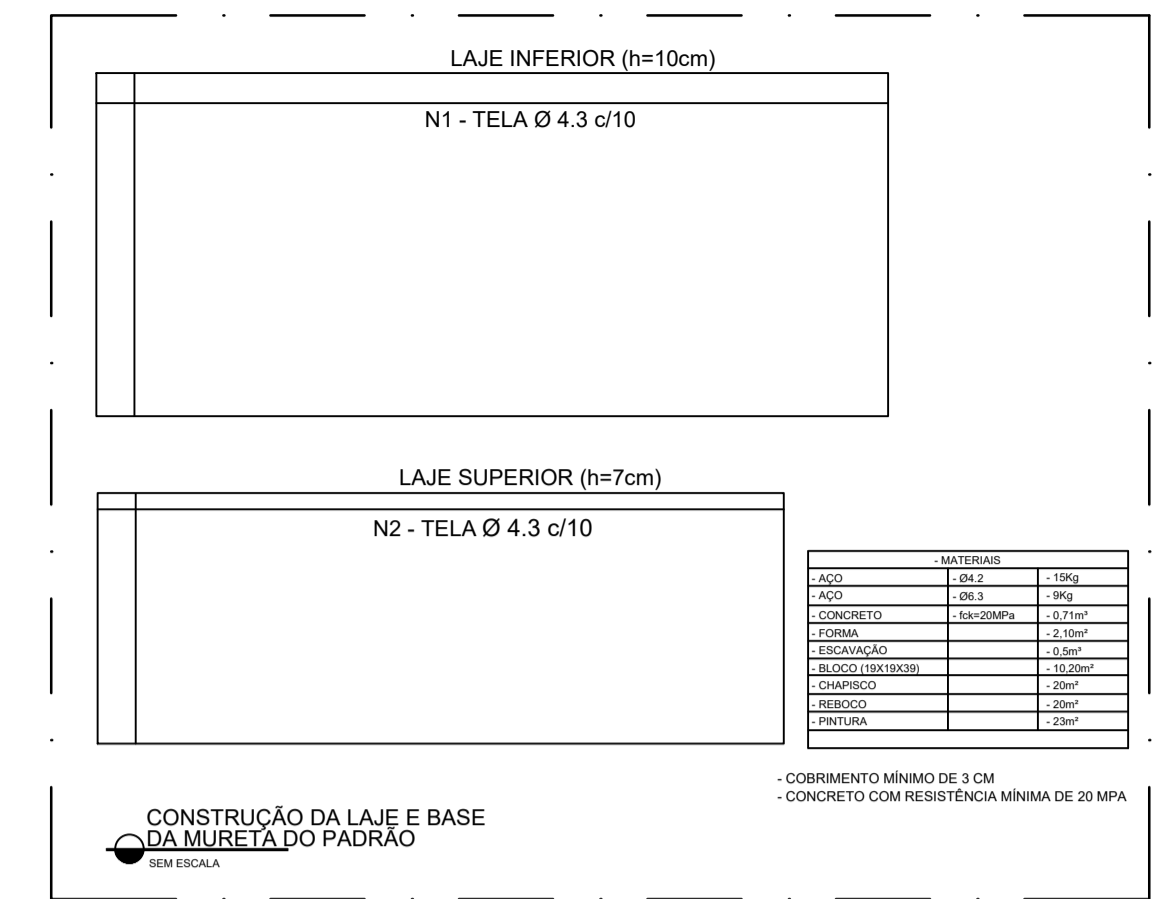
LAJE INFERIOR (h=10cm)

N1 - TELA Ø 4.3 c/10

LAJE SUPERIOR (h=7cm)

N2 - TELA Ø 4.3 c/10

| - MATERIAIS | | |
|---|---|---|
| - AÇO | - Ø4.2 | - 15Kg |
| - AÇO | - Ø6.3 | - 9Kg |
| - CONCRETO | - fck=20MPa | - 0,71m³ |
| - FORMA | | - 2,10m² |
| - ESCAVAÇÃO | | - 0,5m³ |
| - BLOCO (19X19X39) | | - 10,20m² |
| - CHAPISCO | | - 20m² |
| - REBOCO | | - 20m² |
| - PINTURA | | - 23m² |

- COBRIMENTO MÍNIMO DE 3 CM
- CONCRETO COM RESISTÊNCIA MÍNIMA DE 20 MPA

CONSTRUÇÃO DA LAJE E BASE DA MURETA DO PADRÃO
SEM ESCALA